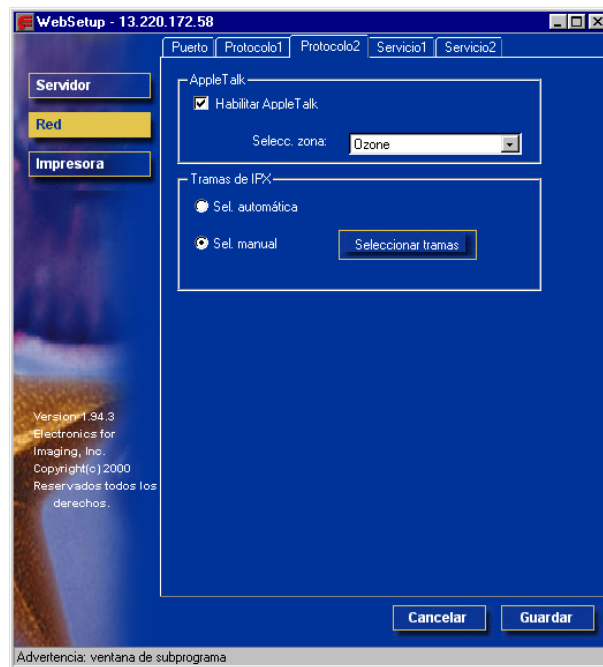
WebSetup - 13.220.172.58

Puerto | Protocolo1 | Protocolo2 | Servicio1 | Servicio2

Servidor

Red

Impresora

AppleTalk

Habilitar AppleTalk

Selecc. zona: Ozone

Tramas de IPX

Sel. automática

Sel. manual

Seleccionar tramas

Version 1.94.3
Electronics for Imaging, Inc.
Copyright(c) 2000
Reservados todos los derechos.

Cancelar

Guardar

Advertencia: ventana de subprograma